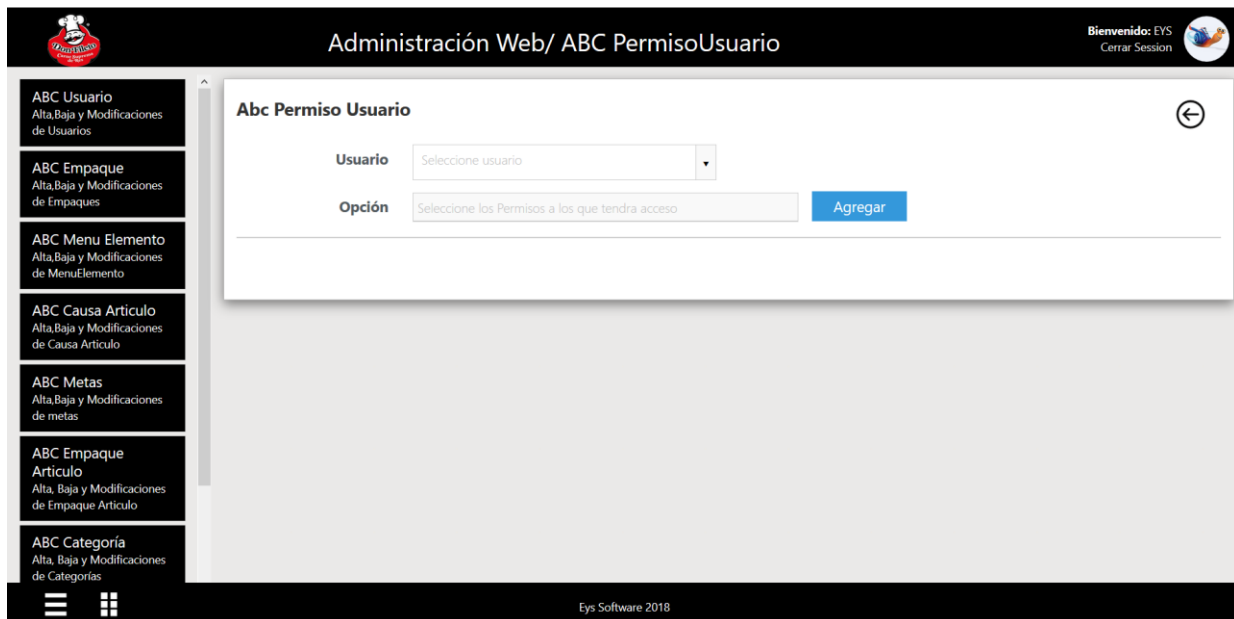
Administración Web/ ABC PermisoUsuario

Bienvenido: EYS
Cerrar Session

ABC Usuario
Alta,Baja y Modificaciones de Usuarios

ABC Empaque
Alta,Baja y Modificaciones de Empaques

ABC Menu Elemento
Alta,Baja y Modificaciones de MenuElemento

ABC Causa Articulo
Alta,Baja y Modificaciones de Causa Articulo

ABC Metas
Alta,Baja y Modificaciones de metas

ABC Empaque Articulo
Alta, Baja y Modificaciones de Empaque Articulo

ABC Categoría
Alta, Baja y Modificaciones de Categorías

Abc Permiso Usuario

Usuario
Seleccione usuario

Opción
Seleccione los Permisos a los que tendra acceso
Agregar

Eys Software 2018